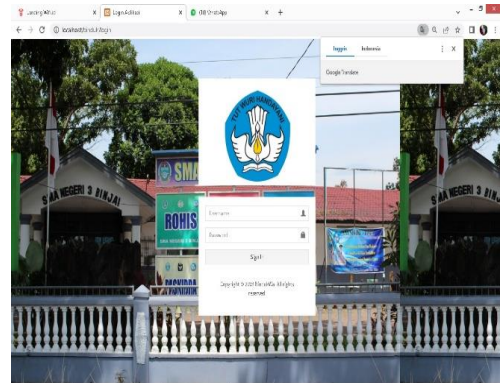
Landing Aplikasi
Login Aplikasi
(98) WhatsApp
localhost/simak/login
Inggris
Indonesia
Google Translate
TUT WURI HANDAYANI
SMA NEGERI 3 BINJAI
SMA
BOHIS
Username
Password
Sign In
Copyright © 2021 SimakBis. All rights reserved
SMA NEGERI 3 BINJAI